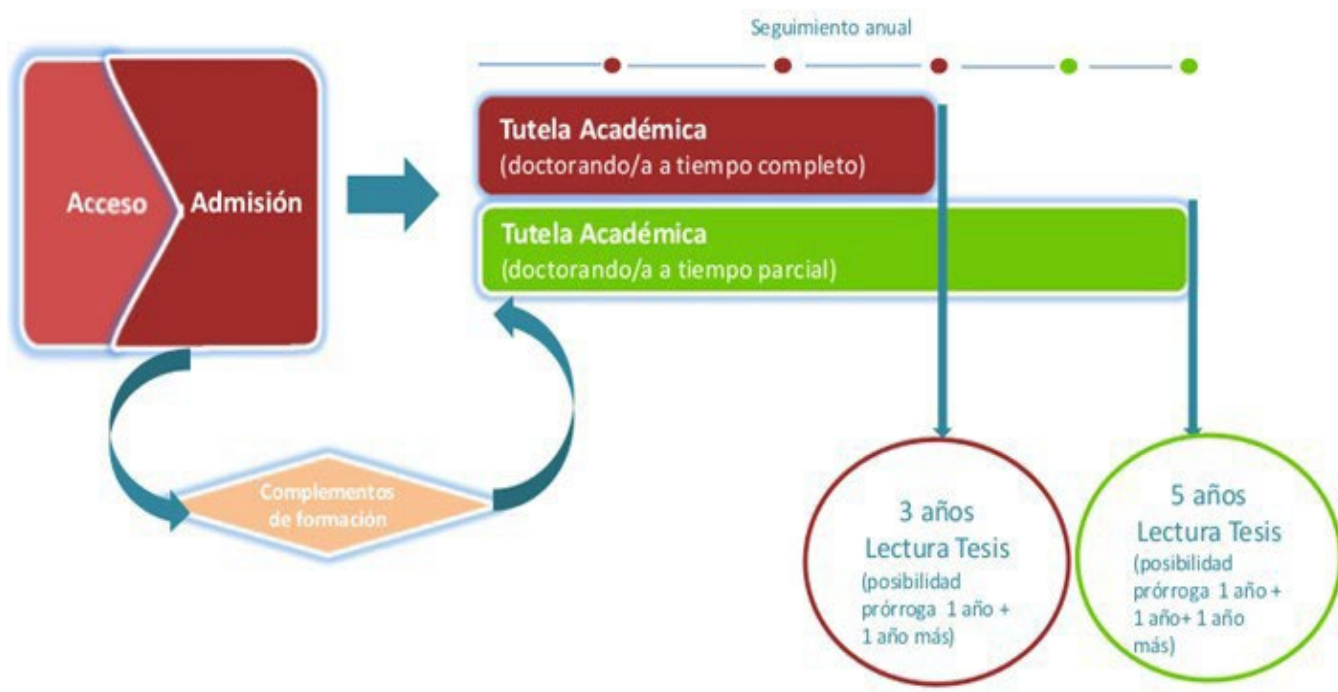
Acceso

Admisión

Complementos de formación

Seguimiento anual

Tutela Académica
(doctorando/a a tiempo completo)

Tutela Académica
(doctorando/a a tiempo parcial)

3 años
Lectura Tesis
(posibilidad prórroga 1 año + 1 año más)

5 años
Lectura Tesis
(posibilidad prórroga 1 año + 1 año+ 1 año más)